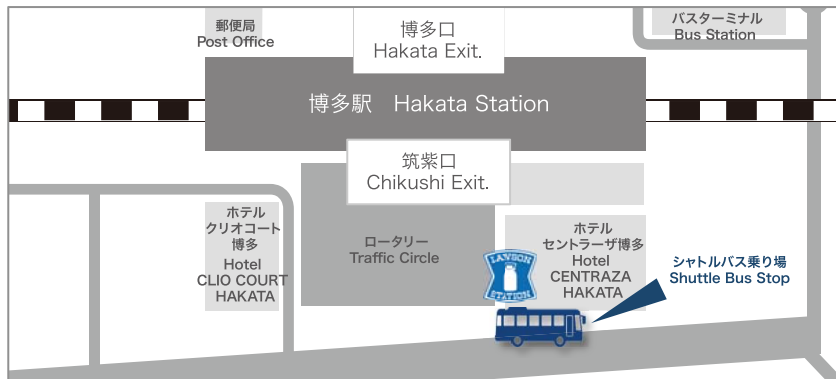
郵便局
Post Office

博多口
Hakata Exit.

バスターミナル
Bus Station

博多駅 Hakata Station

筑紫口
Chikushi Exit.

ホテル
クリオコート
博多
Hotel
CLIO COURT
HAKATA

ロータリー
Traffic Circle

LAWSON
STATION

ホテル
セントラーザ博多
Hotel
CENTRAZA
HAKATA

シャトルバス乗り場
Shuttle Bus Stop